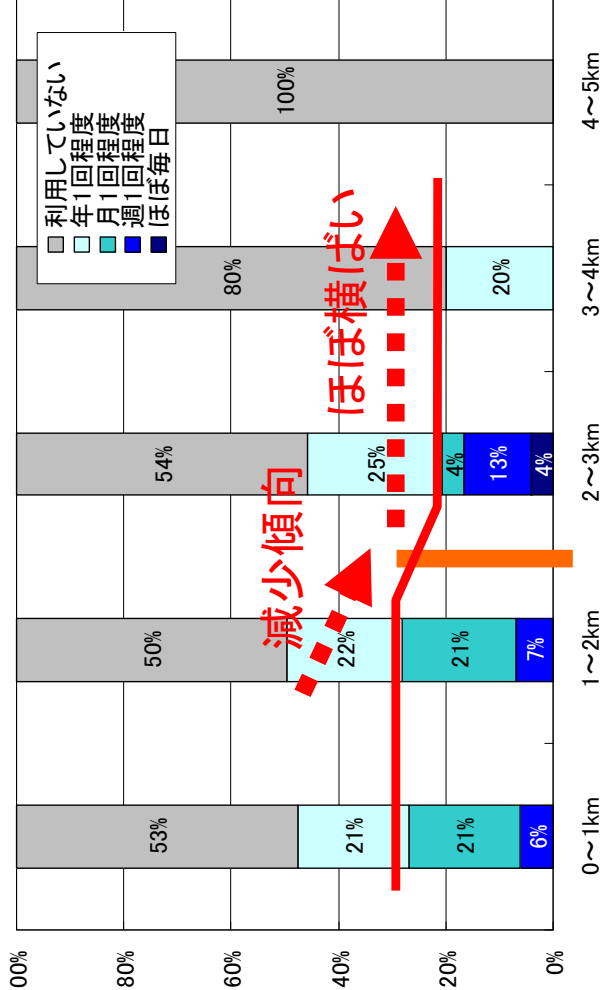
利用していない
年1回程度
月1回程度
週1回程度
ほぼ毎日

| | 利用していない | 年1回程度 | 月1回程度 | 週1回程度 | ほぼ毎日 |
|---|---|---|---|---|---|
| 0～1km | 53% | 21% | 21% | 6% | |
| 1～2km | 50% | 22% | 21% | 7% | |
| 2～3km | 54% | 25% | 4% | 13% | 4% |
| 3～4km | 80% | 20% | | | |
| 4～5km | 100% | | | | |

100%
80%
60%
40%
20%
0%

減少傾向
ほぼ横ばい